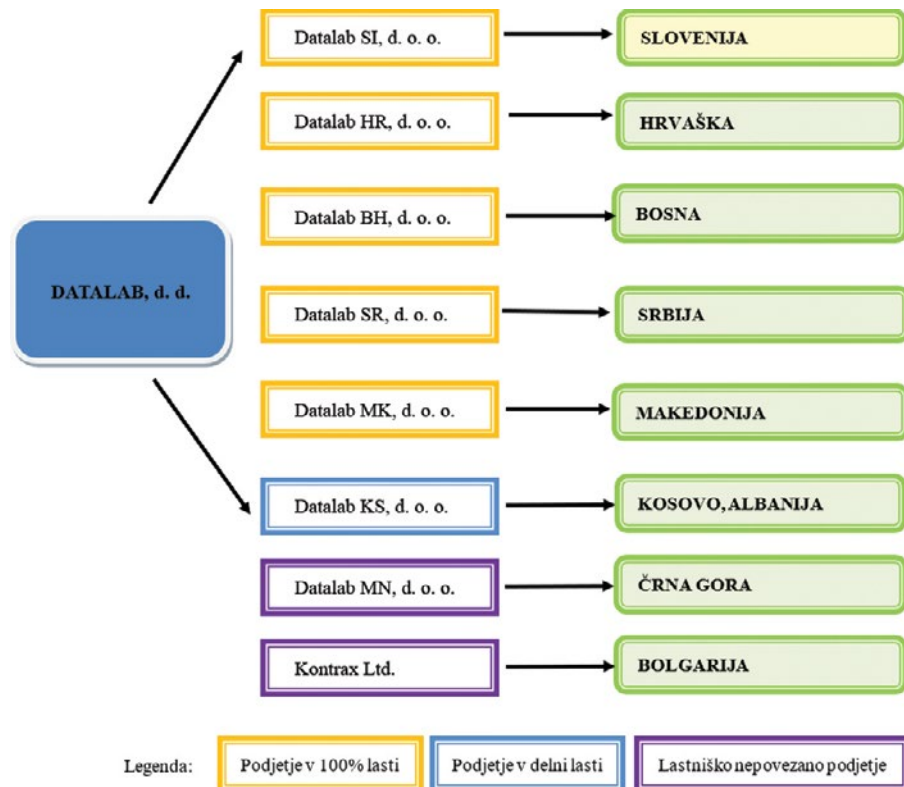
DATALAB, d. d.

Datalab SI, d. o. o.
SLOVENIJA

Datalab HR, d. o. o.
HRVAŠKA

Datalab BH, d. o. o.
BOSNA

Datalab SR, d. o. o.
SRBIJA

Datalab MK, d. o. o.
MAKEDONIJA

Datalab KS, d. o. o.
KOSOVO, ALBANIJA

Datalab MN, d. o. o.
ČRNA GORA

Kontrax Ltd.
BOLGARIJA

Legenda: Podjetje v 100% lasti | Podjetje v delni lasti | Lastniško nepovezano podjetje